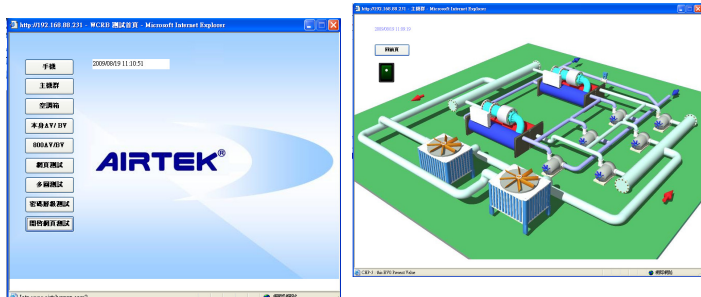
http://192.168.88.231 - WCRB 測試首頁 - Microsoft Internet Explorer

手機
主機群
空調箱
本身AV/BV
800AV/BV
網頁測試
多面測試
密碼與音測試
開啟網頁測試

2009/08/19 11:10:51

AIRTEK®

http://192.168.88.231 - 主機群 - Microsoft Internet Explorer

2009/08/19 11:10:51

回首頁

CHP-1 : Run BYG Permit False

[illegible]